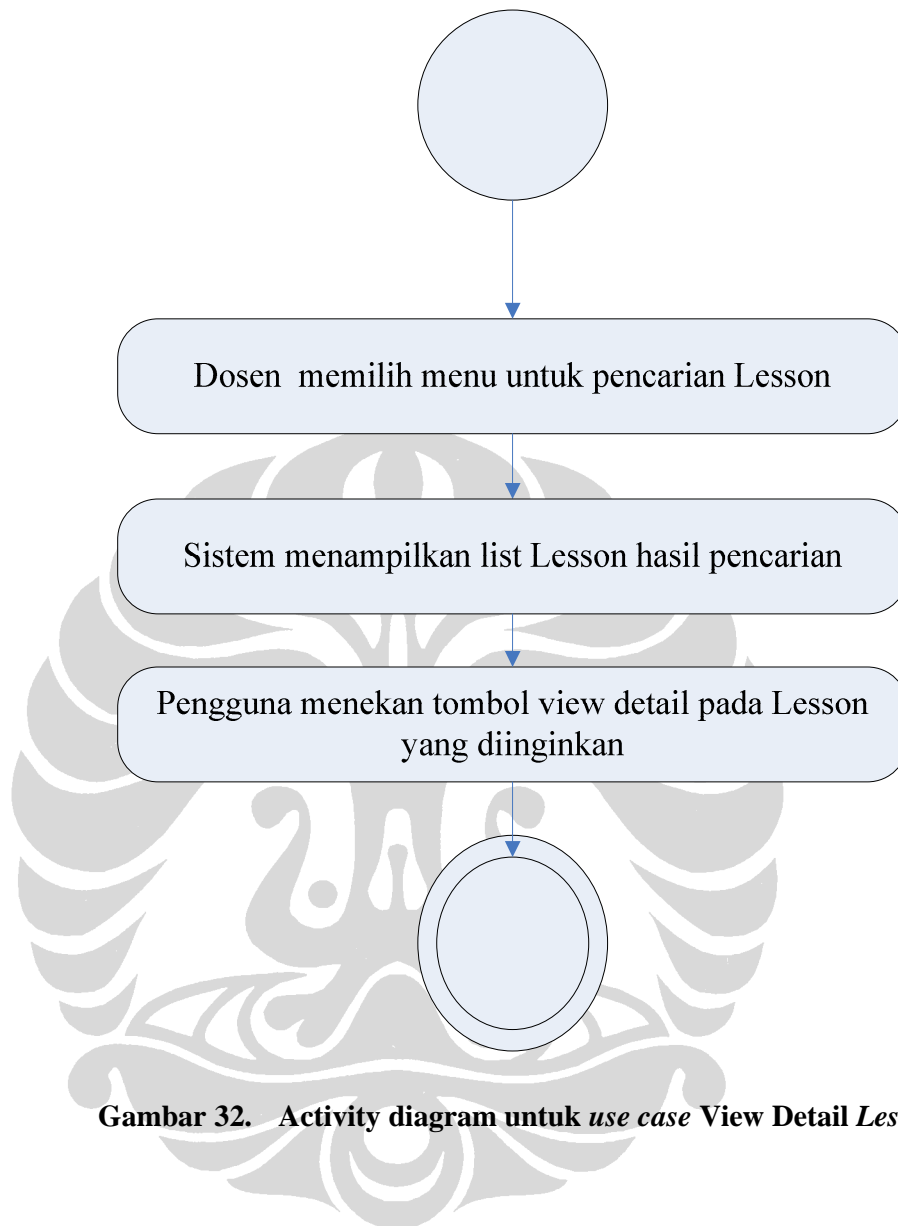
Dosen memilih menu untuk pencarian Lesson

Sistem menampilkan list Lesson hasil pencarian

Pengguna menekan tombol view detail pada Lesson yang diinginkan

Gambar 32. Activity diagram untuk *use case* View Detail *Les*